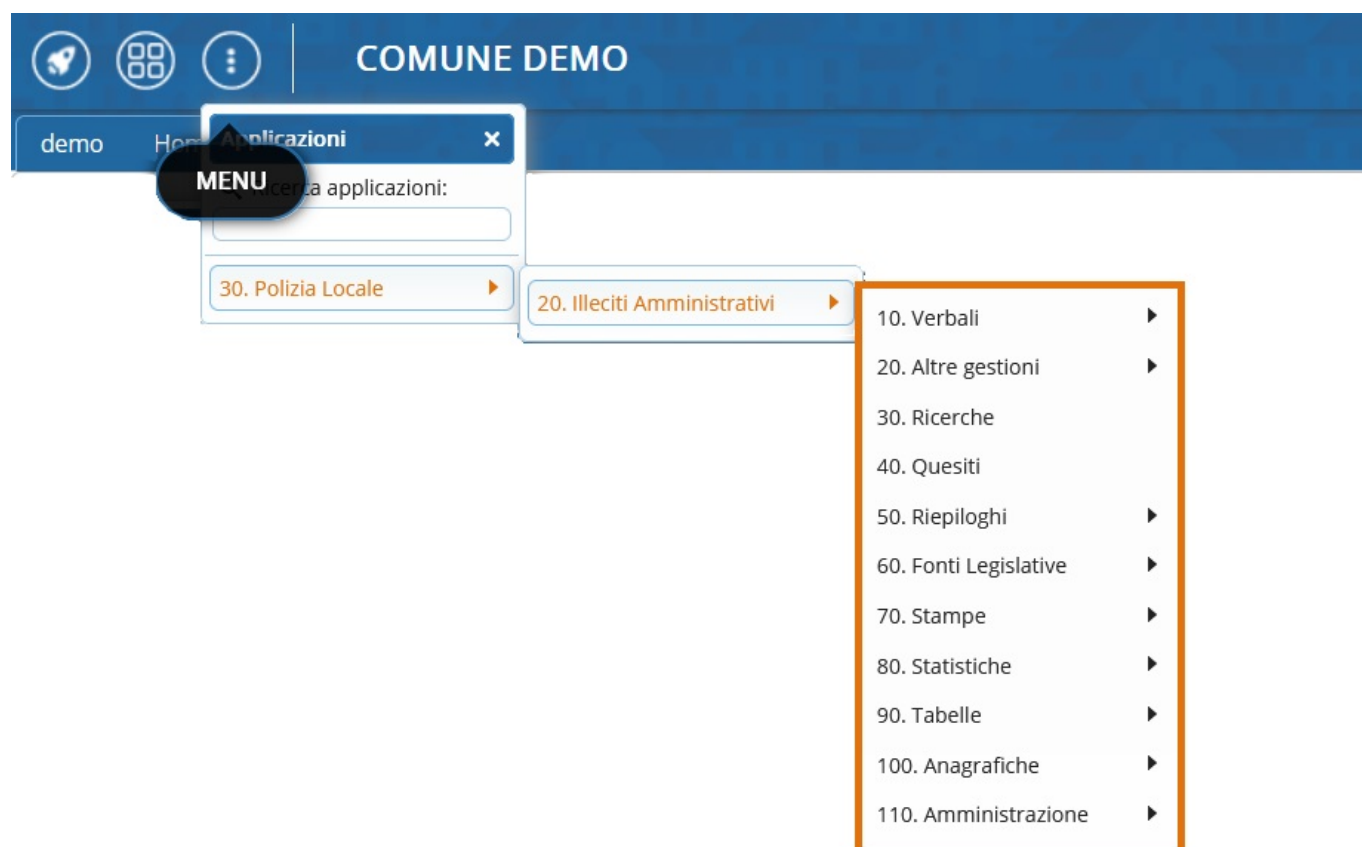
COMUNE DEMO

demo Hom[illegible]

Applicazioni ×

MENU

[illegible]a applicazioni:

30. Polizia Locale

20. Illeciti Amministrativi

10. Verbali
20. Altre gestioni
30. Ricerche
40. Quesiti
50. Riepiloghi
60. Fonti Legislative
70. Stampe
80. Statistiche
90. Tabelle
100. Anagrafiche
110. Amministrazione